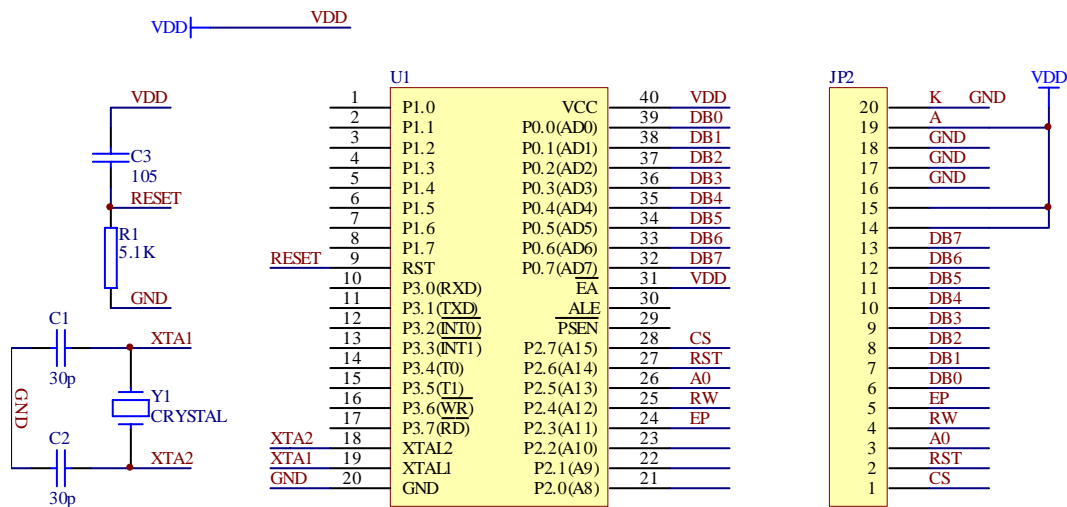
VDD VDD

VDD
C3
105
RESET
R1
5.1K
GND

C1
XTA1
30p
GND
Y1
CRYSTAL
C2
XTA2
30p

U1

| | | | | |
|---|---|---|---|---|
| 1 | P1.0 | VCC | 40 | VDD |
| 2 | P1.1 | P0.0(AD0) | 39 | DB0 |
| 3 | P1.2 | P0.1(AD1) | 38 | DB1 |
| 4 | P1.3 | P0.2(AD2) | 37 | DB2 |
| 5 | P1.4 | P0.3(AD3) | 36 | DB3 |
| 6 | P1.5 | P0.4(AD4) | 35 | DB4 |
| 7 | P1.6 | P0.5(AD5) | 34 | DB5 |
| 8 | P1.7 | P0.6(AD6) | 33 | DB6 |
| RESET 9 | RST | P0.7(AD7) | 32 | DB7 |
| 10 | P3.0(RXD) | EA | 31 | VDD |
| 11 | P3.1(TXD) | ALE | 30 | |
| 12 | P3.2(INT0) | PSEN | 29 | |
| 13 | P3.3(INT1) | P2.7(A15) | 28 | CS |
| 14 | P3.4(T0) | P2.6(A14) | 27 | RST |
| 15 | P3.5(T1) | P2.5(A13) | 26 | A0 |
| 16 | P3.6(WR) | P2.4(A12) | 25 | RW |
| 17 | P3.7(RD) | P2.3(A11) | 24 | EP |
| XTA2 18 | XTAL2 | P2.2(A10) | 23 | |
| XTA1 19 | XTAL1 | P2.1(A9) | 22 | |
| GND 20 | GND | P2.0(A8) | 21 | |

JP2
VDD

| | |
|---|---|
| 20 | K GND |
| 19 | A |
| 18 | GND |
| 17 | GND |
| 16 | GND |
| 15 | |
| 14 | |
| 13 | DB7 |
| 12 | DB6 |
| 11 | DB5 |
| 10 | DB4 |
| 9 | DB3 |
| 8 | DB2 |
| 7 | DB1 |
| 6 | DB0 |
| 5 | EP |
| 4 | RW |
| 3 | A0 |
| 2 | RST |
| 1 | CS |